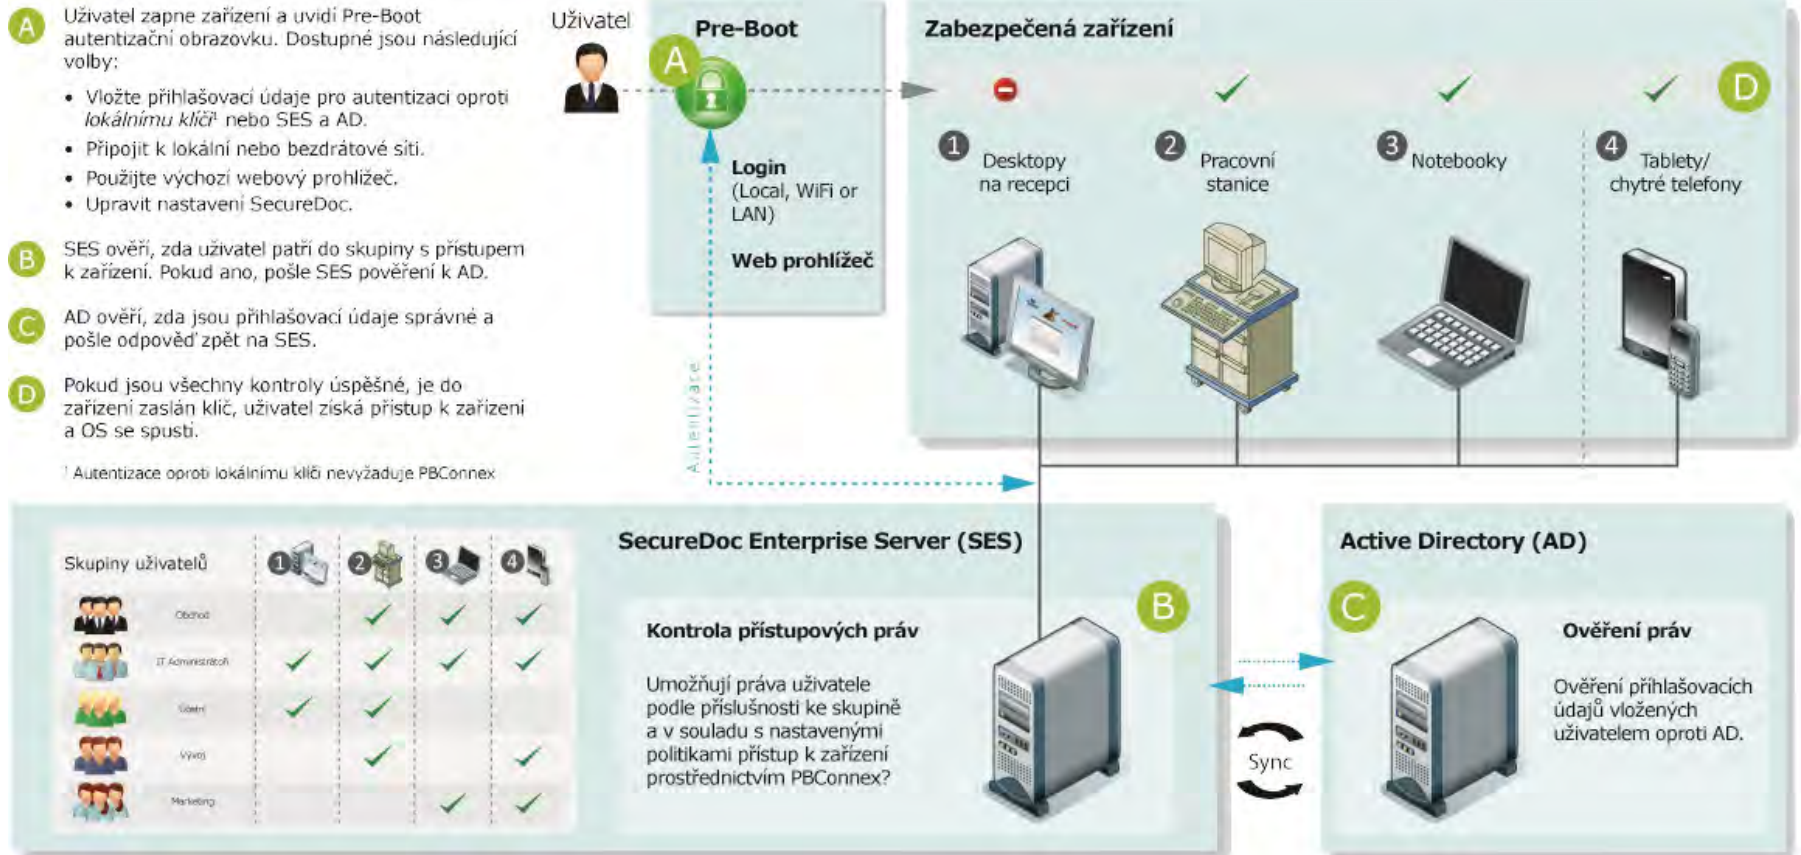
A Uživatel zapne zařízení a uvidí Pre-Boot autentizační obrazovku. Dostupné jsou následující volby:

- Vložte přihlašovací údaje pro autentizaci oproti *lokálnímu klíči*¹ nebo SES a AD.
- Připojit k lokální nebo bezdrátové síti.
- Použijte výchozí webový prohlížeč.
- Upravit nastavení SecureDoc.

B SES ověří, zda uživatel patří do skupiny s přístupem k zařízení. Pokud ano, pošle SES pověření k AD.

C AD ověří, zda jsou přihlašovací údaje správné a pošle odpověď zpět na SES.

D Pokud jsou všechny kontroly úspěšné, je do zařízení zaslán klíč, uživatel získá přístup k zařízení a OS se spustí.

¹ Autentizace oproti lokálnímu klíči nevyžaduje PBConnex

Uživatel

Pre-Boot

A

Login (Local, WiFi or LAN)

Web prohlížeč

Autentizace

Zabezpečená zařízení

D

1 Desktopy na recepci

2 Pracovní stanice

3 Notebooky

4 Tablety/ chytré telefony

SecureDoc Enterprise Server (SES)

| Skupiny uživatelů | 1 | 2 | 3 | 4 |
|---|---|---|---|---|
| Obchod | | ✓ | ✓ | ✓ |
| IT Administrátoři | ✓ | ✓ | ✓ | ✓ |
| Vedení | ✓ | ✓ | | |
| Vývoj | | ✓ | | ✓ |
| Marketing | | | ✓ | ✓ |

B

Kontrola přístupových práv

Umožňují práva uživatele podle příslušnosti ke skupině a v souladu s nastavenými politikami přístup k zařízení prostřednictvím PBConnex?

Sync

Active Directory (AD)

C

Ověření práv

Ověření přihlašovacích údajů vložených uživatelem oproti AD.